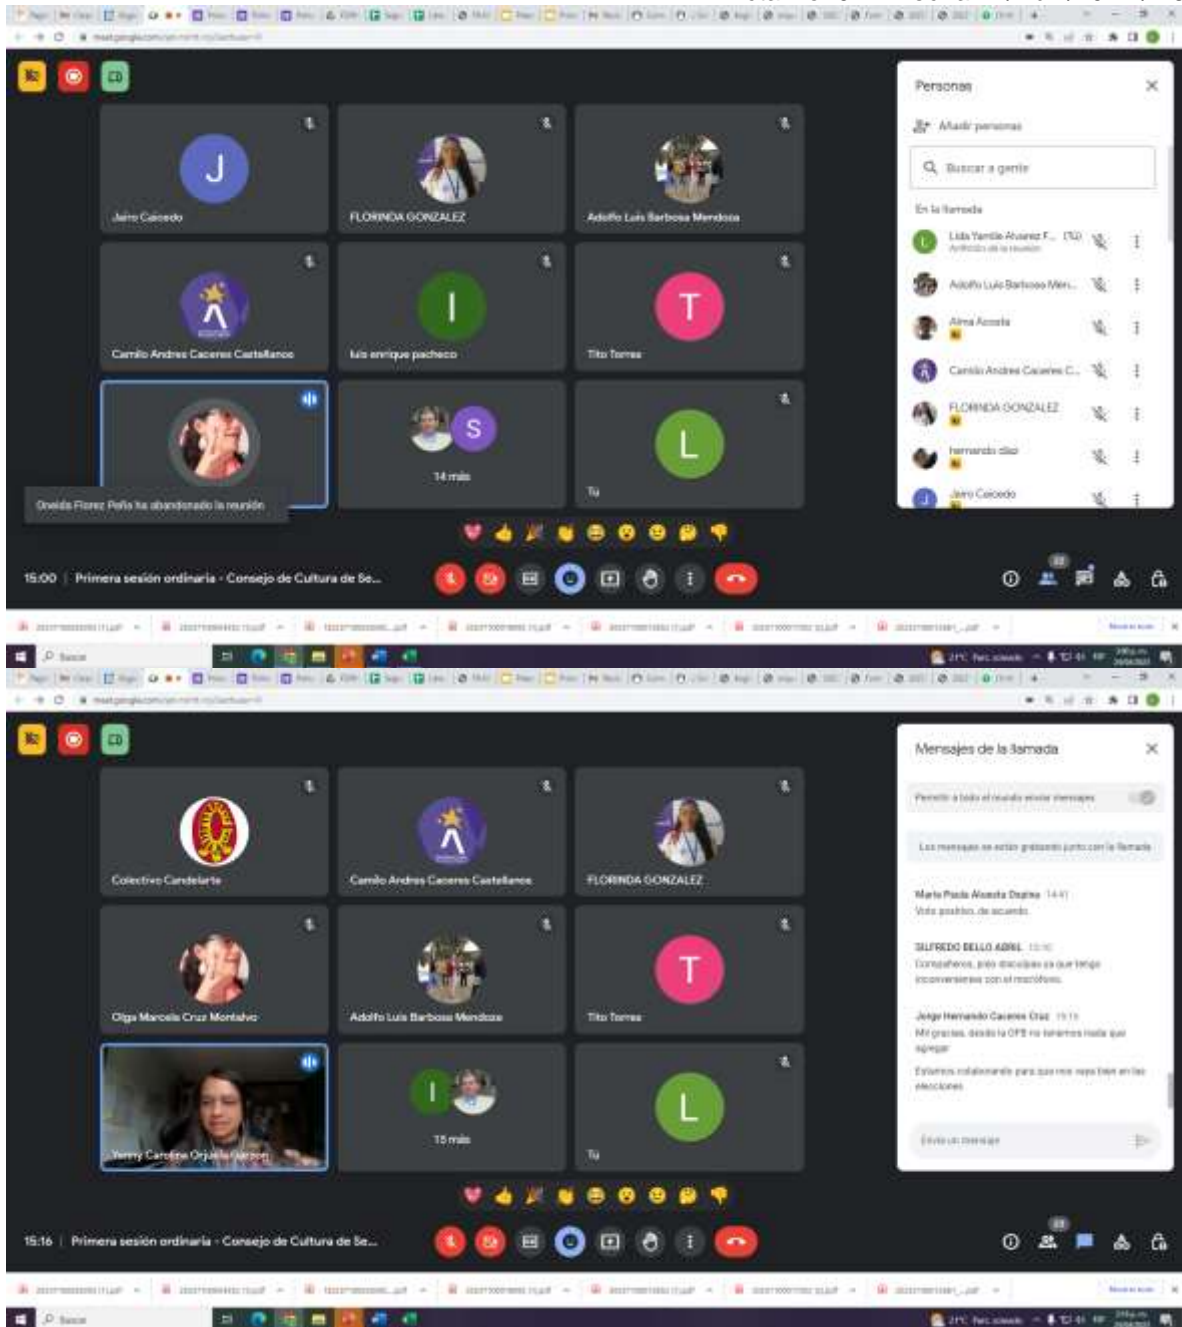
Jairo Caicedo

FLORINDA GONZALEZ

Adolfo Luis Barbosa Mendoza

Camilo Andres Caceres Castellanos

luis enrique pacheco

Tito Torres

14 más

Tú

Oneida Florez Peña ha abandonado la reunión

Personas

Añadir personas

Buscar a gente

En la llamada

Lida Yamile Alvarez F... (Tú)
Anfitrión de la reunión

Adolfo Luis Barbosa Men...

Alma Acosta

Camilo Andres Caceres C...

FLORINDA GONZALEZ

hernando diaz

Jairo Caicedo

15:00 | Primera sesión ordinaria - Consejo de Cultura de Se...

Buscar

Colectivo Candelarte

Camilo Andres Caceres Castellanos

FLORINDA GONZALEZ

Olga Marcela Cruz Montalvo

Adolfo Luis Barbosa Mendoza

Tito Torres

Yenny Carolina Orjuela

15 más

Tú

Mensajes de la llamada

Permitir a todo el mundo enviar mensajes

Los mensajes se están grabando junto con la llamada

Maria Paula Alzate Dujino 14:41
Voto positivo, de acuerdo

DILFREDO BELLO ABRIL 15:10
Compañeros, pido disculpas ya que tengo inconvenientes con el micrófono.

Jorge Hernando Caceres Cruz 15:15
Mil gracias, desde la OPS no tenemos nada que agregar

Estamos colaborando para que nos vaya bien en las elecciones

Envía un mensaje

15:16 | Primera sesión ordinaria - Consejo de Cultura de Se...

Buscar